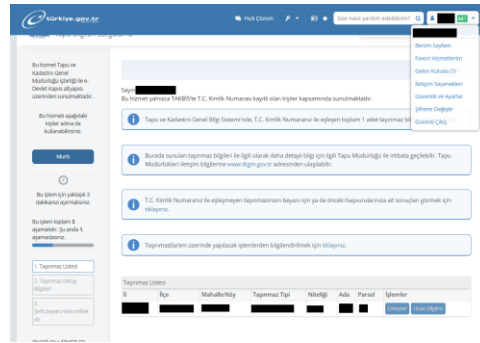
türkiye.gov.tr

Hızlı Çözüm

Size nasıl yardım edebilirim?

Benim Sayfam
Favori Hizmetlerim
Gelen Kutusu (1)
İletişim Seçenekleri
Güvenlik ve Ayarlar
Şifremi Değiştir
Güvenli Çıkış

Bu hizmet Tapu ve Kadastro Genel Müdürlüğü işbirliği ile e-Devlet Kapısı altyapısı üzerinden sunulmaktadır.

Bu hizmet aşağıdaki kişiler adına da kullanılabilmektedir.

Muris

Bu işlem için yaklaşık 3 dakikanızı ayırmanız.

Bu işlem toplam 3 aşamalıdır. Şu anda 1. aşamadasınız.

1. Taşınmaz Listesi
2. Taşınmaz Detay Bilgileri
3. Şerh/Beyan/İrtifak

Sayın
Bu hizmet yalnızca TAKBİS'te T.C. Kimlik Numarası kayıtlı olan kişiler kapsamında sunulmaktadır.

Tapu ve Kadastro Genel Bilgi Sistemi'nde, T.C. Kimlik Numaranız ile eşleşen toplam 1 adet taşınmaz bi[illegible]

Burada sunulan taşınmaz bilgileri ile ilgili olarak daha detaylı bilgi için ilgili Tapu Müdürlüğü ile irtibata geçebilirsiniz. Tapu Müdürlükleri iletişim bilgilerine www.tkgm.gov.tr adresinden ulaşabilirsiniz.

T.C. Kimlik Numaranız ile eşleşmeyen taşınmazın beyanı için ya da önceki başvurularınıza ait sonuçları görmek için tıklayınız.

Taşınmazlarınız üzerinde yapılacak işlemlerden bilgilendirilmek için tıklayınız.

Taşınmaz Listesi

| İl | İlçe | Mahalle/Köy | Taşınmaz Tipi | Niteliği | Ada | Parsel | İşlemler |
|---|---|---|---|---|---|---|---|
| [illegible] | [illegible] | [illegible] | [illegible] | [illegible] | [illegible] | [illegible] | Detaylar Hisse Bilgileri |